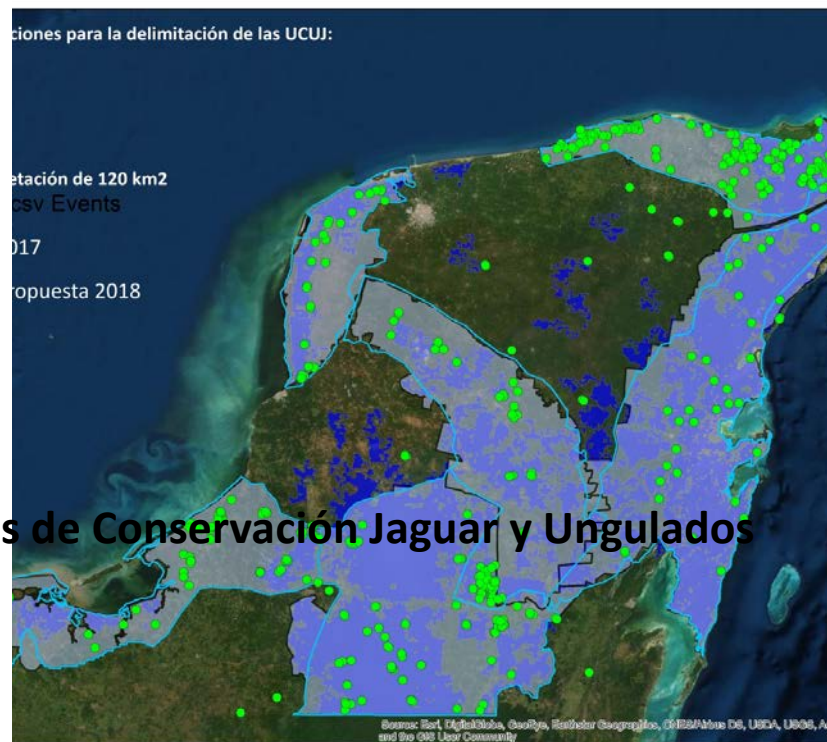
ciones para la delimitación de las UCUJ:

etación de 120 km2

csv Events

017

ropuesta 2018

s de Conservación Jaguar y Ungulados

Source: Esri, DigitalGlobe, GeoEye, Earthstar Geographics, CNES/Airbus DS, USDA, USGS, A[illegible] and the GIS User Community